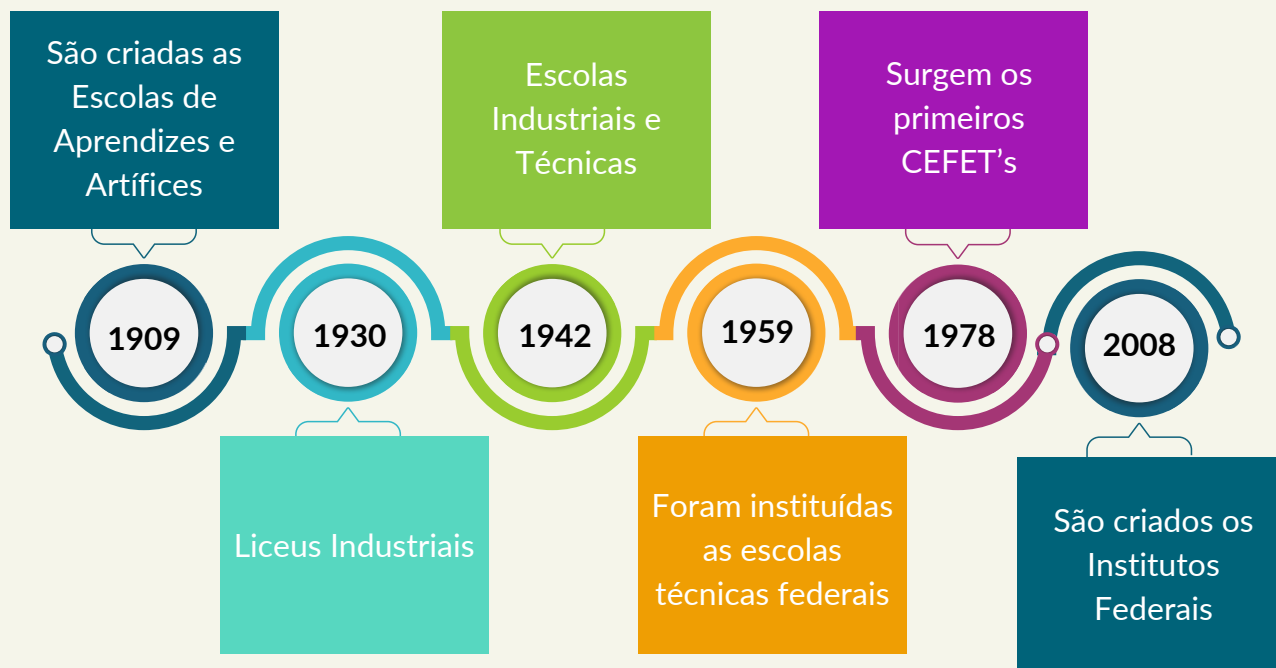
São criadas as Escolas de Aprendizes e Artífices

1909

Liceus Industriais

1930

Escolas Industriais e Técnicas

1942

Foram instituídas as escolas técnicas federais

1959

Surgem os primeiros CEFET’s

1978

São criados os Institutos Federais

2008